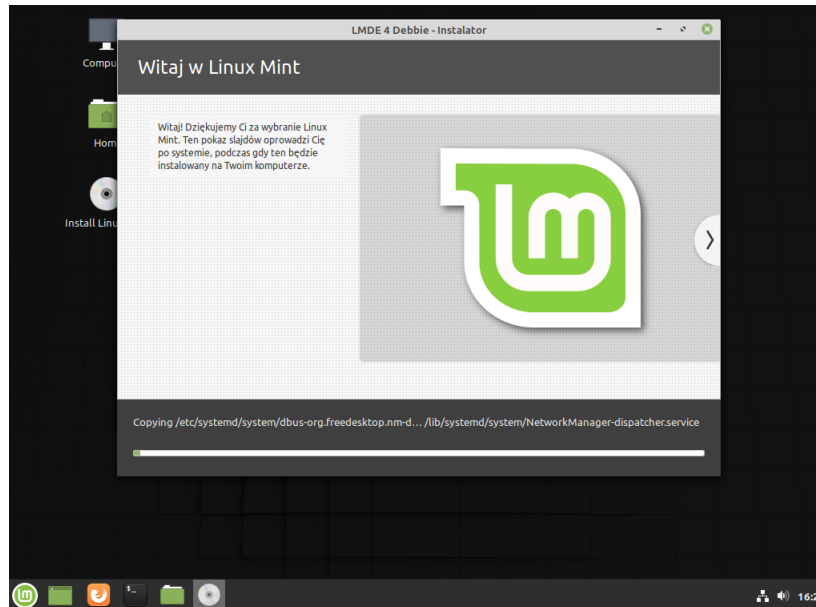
Compu

Hom

Install Linu

LMDE 4 Debbie - Instalator

Witaj w Linux Mint

Witaj! Dziękujemy Ci za wybranie Linux Mint. Ten pokaz slajdów oprowadzi Cię po systemie, podczas gdy ten będzie instalowany na Twoim komputerze.

Copying /etc/systemd/system/dbus-org.freedesktop.nm-d... /lib/systemd/system/NetworkManager-dispatcher.service

16:2